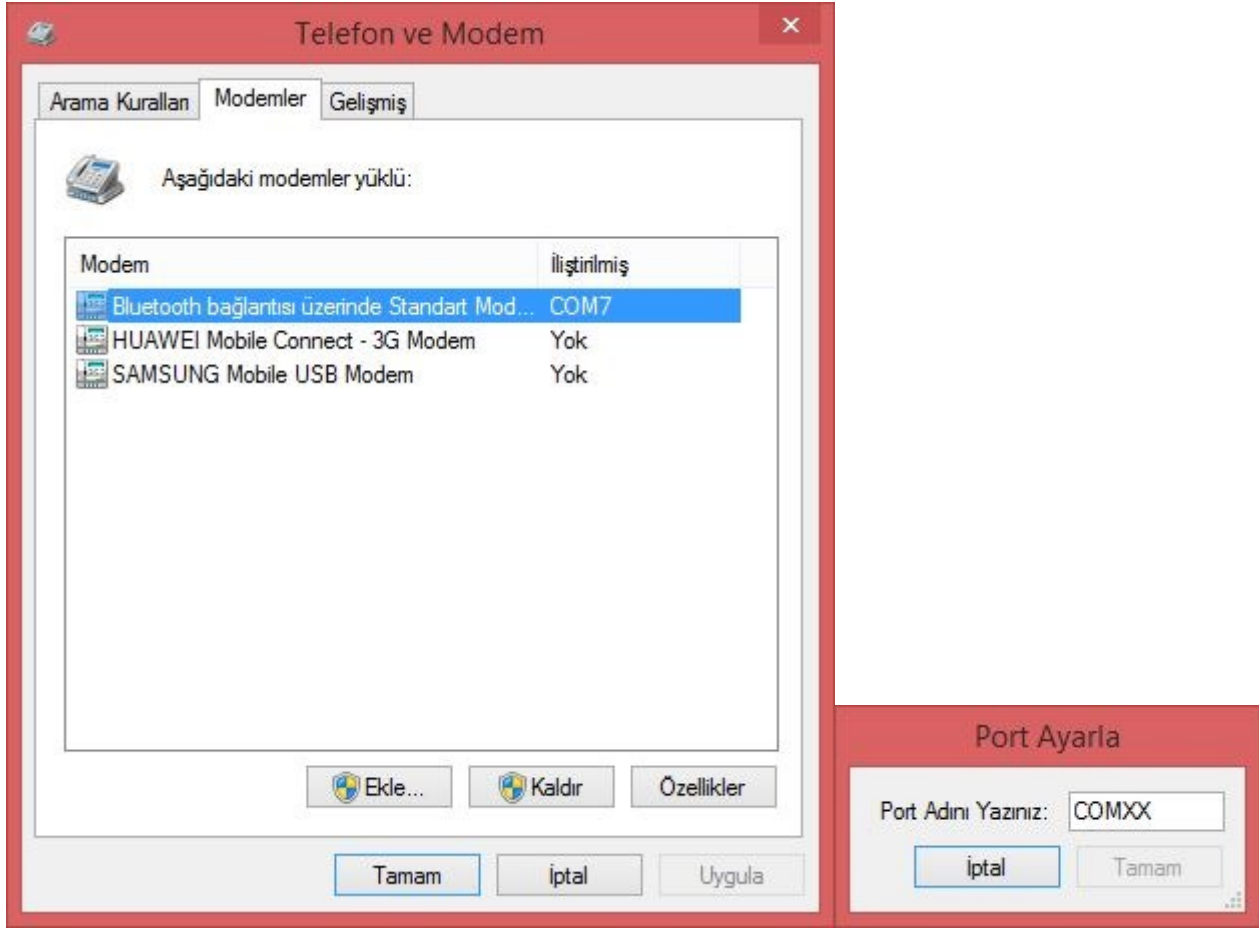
Telefon ve Modem

Arama Kuralları Modemler Gelişmiş

Aşağıdaki modemler yüklü:

| Modem | İliştirilmiş |
|---|---|
| Bluetooth bağlantısı üzerinde Standart Mod... | COM7 |
| HUAWEI Mobile Connect - 3G Modem | Yok |
| SAMSUNG Mobile USB Modem | Yok |

Ekle... Kaldır Özellikler

Tamam İptal Uygula

Port Ayarla

Port Adını Yazınız: COMXX

İptal Tamam